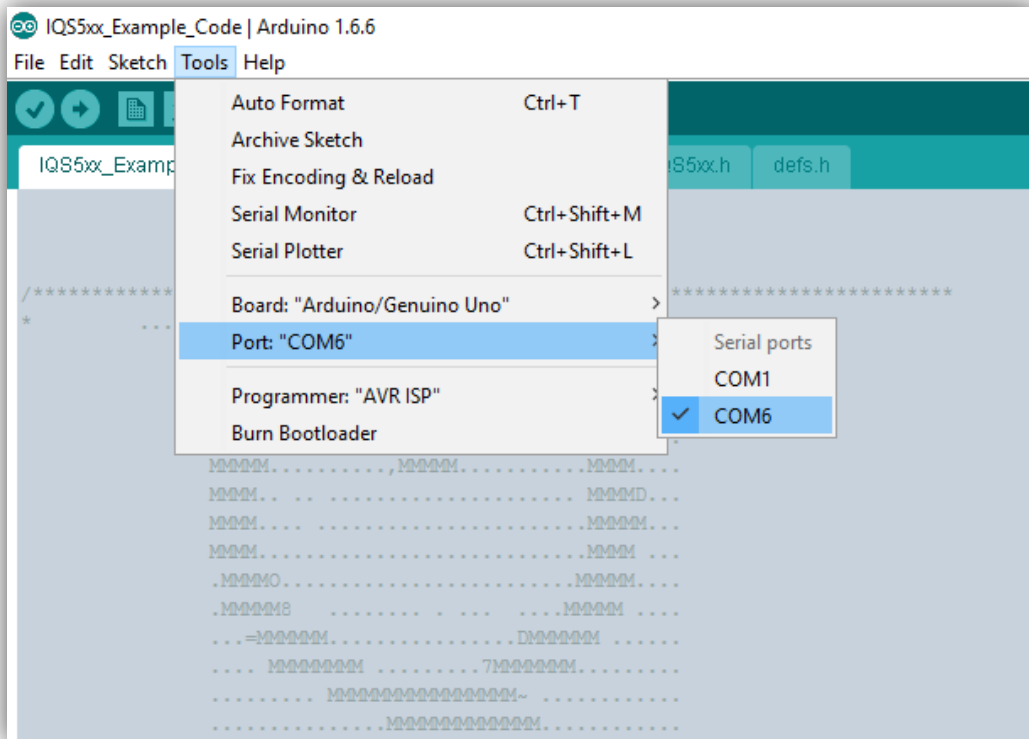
IQS5xx_Example_Code | Arduino 1.6.6
File Edit Sketch Tools Help

IQS5xx_Examp
S5xx.h
defs.h

Auto Format Ctrl+T
Archive Sketch
Fix Encoding & Reload
Serial Monitor Ctrl+Shift+M
Serial Plotter Ctrl+Shift+L
Board: "Arduino/Genuino Uno"
Port: "COM6"
Programmer: "AVR ISP"
Burn Bootloader

Serial ports
COM1
COM6

/************ ************************
* ...
MMMM..........,MMMMM...........MMMM....
MMMM.. .. ..................... MMMMD...
MMMM.... .......................MMMMM...
MMMM............................MMMM ...
.MMMMO..........................MMMMM....
.MMMM8 ........ . ... ....MMMMM ....
...=MMMMMM................DMMMMMM ......
.... MMMMMMMM .........7MMMMMMM.........
......... MMMMMMMMMMMMMMMM~ ............
................MMMMMMMMMMMMM...........